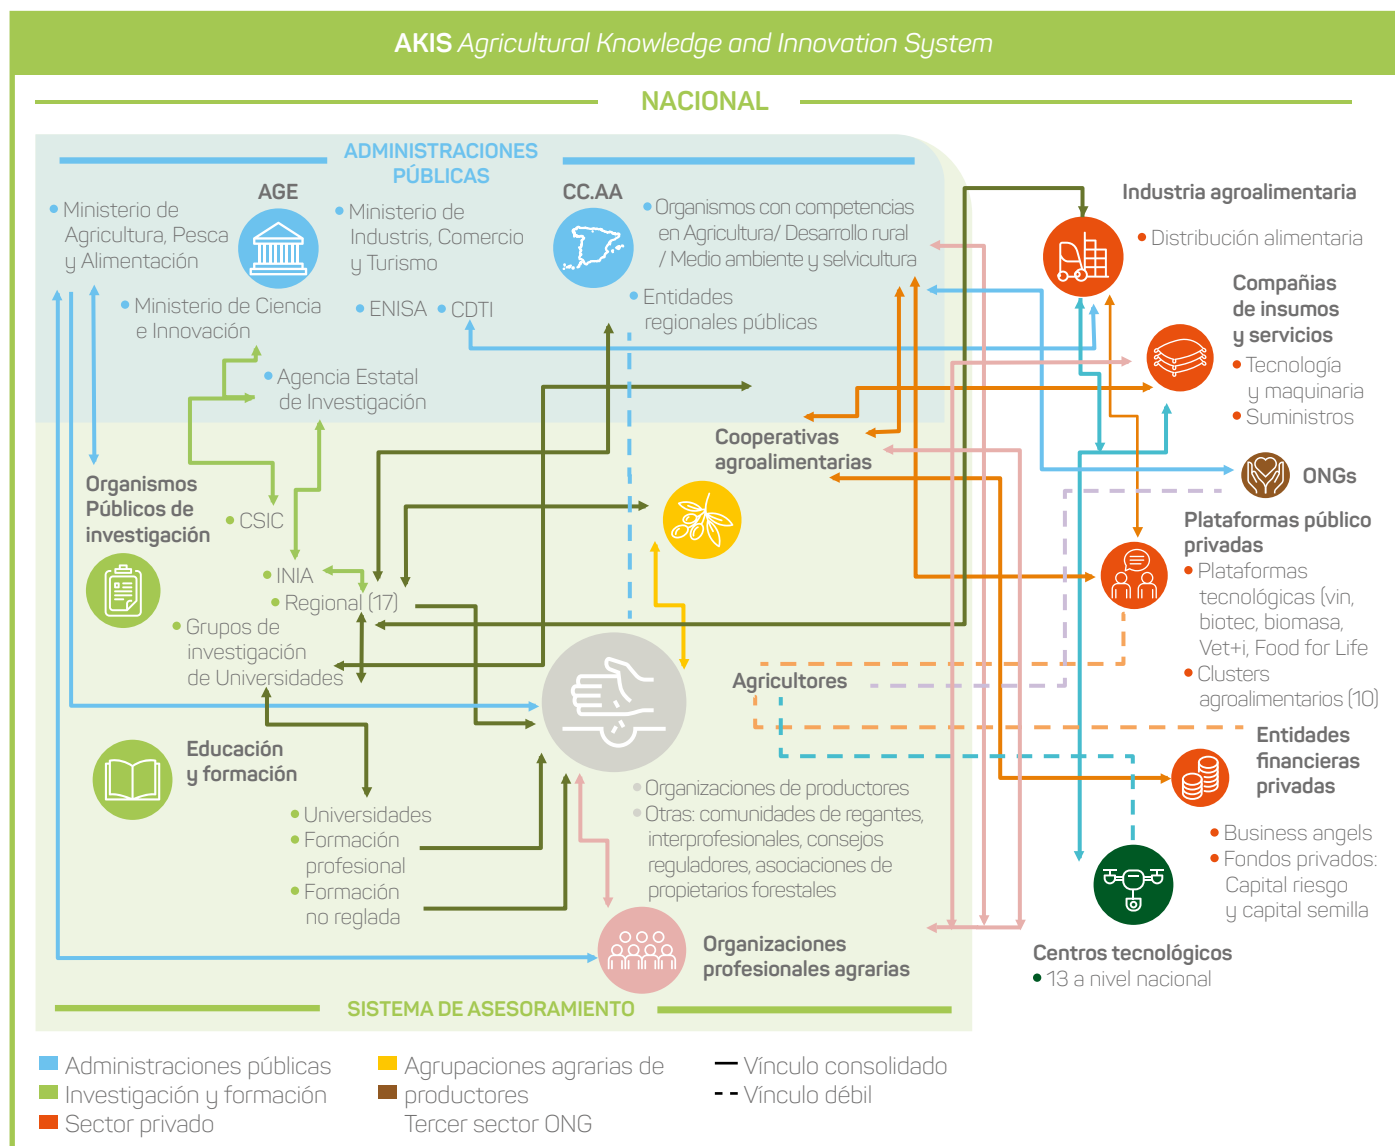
AKIS Agricultural Knowledge and Innovation System

NACIONAL

ADMINISTRACIONES PÚBLICAS

AGE

• Ministerio de Agricultura, Pesca y Alimentación

• Ministerio de Industris, Comercio y Turismo

• Ministerio de Ciencia e Innovación

• ENISA • CDTI

• Agencia Estatal de Investigación

CC.AA

• Organismos con competencias en Agricultura/ Desarrollo rural / Medio ambiente y selvicultura

• Entidades regionales públicas

Industria agroalimentaria

• Distribución alimentaria

Compañías de insumos y servicios

• Tecnología y maquinaria

• Suministros

ONGs

Plataformas público privadas

• Plataformas tecnológicas (vin, biotec, biomasa, Vet+i, Food for Life

• Clusters agroalimentarios (10)

Entidades financieras privadas

• Business angels

• Fondos privados: Capital riesgo y capital semilla

Centros tecnológicos

• 13 a nivel nacional

Cooperativas agroalimentarias

Agricultores

Organismos Públicos de investigación

• CSIC

• INIA

• Regional (17)

• Grupos de investigación de Universidades

Educación y formación

• Universidades

• Formación profesional

• Formación no reglada

• Organizaciones de productores

• Otras: comunidades de regantes, interprofesionales, consejos reguladores, asociaciones de propietarios forestales

Organizaciones profesionales agrarias

SISTEMA DE ASESORAMIENTO

Administraciones públicas
Investigación y formación
Sector privado

Agrupaciones agrarias de productores
Tercer sector ONG

Vínculo consolidado
Vínculo débil